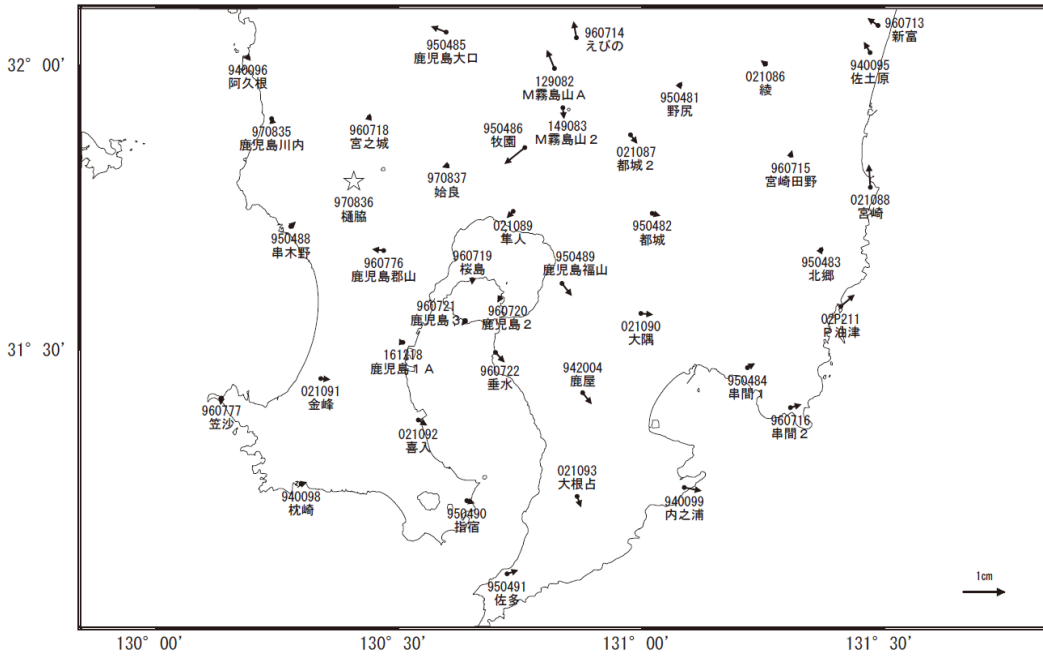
32° 00'
31° 30'
130° 00'
130° 30'
131° 00'
131° 30'

960714
えびの
960713
新富
950485
鹿児島大口
940096
阿久根
129082
M霧島山A
021086
綾
940095
佐土原
950481
野尻
970835
鹿児島川内
960718
宮之城
950486
牧園
149083
M霧島山2
021087
都城2
960715
宮崎田野
970837
姶良
970836
樋脇
021088
宮崎
021089
隼人
950482
都城
950488
串木野
960719
桜島
950489
鹿児島福山
950483
北郷
960776
鹿児島郡山
960721
鹿児島3
960720
鹿児島2
021090
大隅
02P211
P油津
161218
鹿児島1A
960722
垂水
942004
鹿屋
950484
串間1
021091
金峰
960777
笠沙
960716
串間2
021092
喜入
021093
大根占
940098
枕崎
950490
指宿
940099
内之浦
950491
佐多
1cm